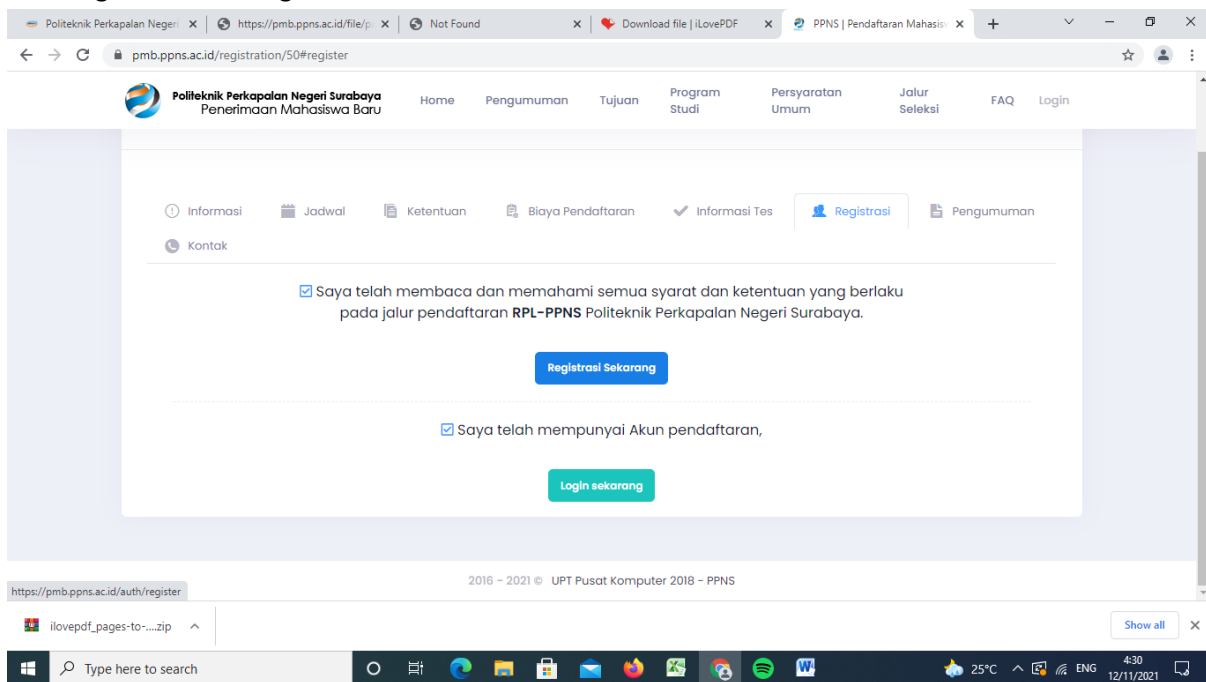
Politeknik Perkapalan Negeri × | https://pmb.ppns.ac.id/file/p × | Not Found × | Download file | iLovePDF × | PPNS | Pendaftaran Mahasisw × | +

pmb.ppns.ac.id/registration/50#register

Politeknik Perkapalan Negeri Surabaya
Penerimaan Mahasiswa Baru

Home Pengumuman Tujuan Program Studi Persyaratan Umum Jalur Seleksi FAQ Login

Informasi Jadwal Ketentuan Biaya Pendaftaran Informasi Tes Registrasi Pengumuman Kontak

Saya telah membaca dan memahami semua syarat dan ketentuan yang berlaku pada jalur pendaftaran **RPL-PPNS** Politeknik Perkapalan Negeri Surabaya.

Registrasi Sekarang

Saya telah mempunyai Akun pendaftaran,

Login sekarang

2016 - 2021 © UPT Pusat Komputer 2018 - PPNS

https://pmb.ppns.ac.id/auth/register

ilovepdf_pages-to-....zip

Show all

Type here to search

25°C ENG 4:30 12/11/2021